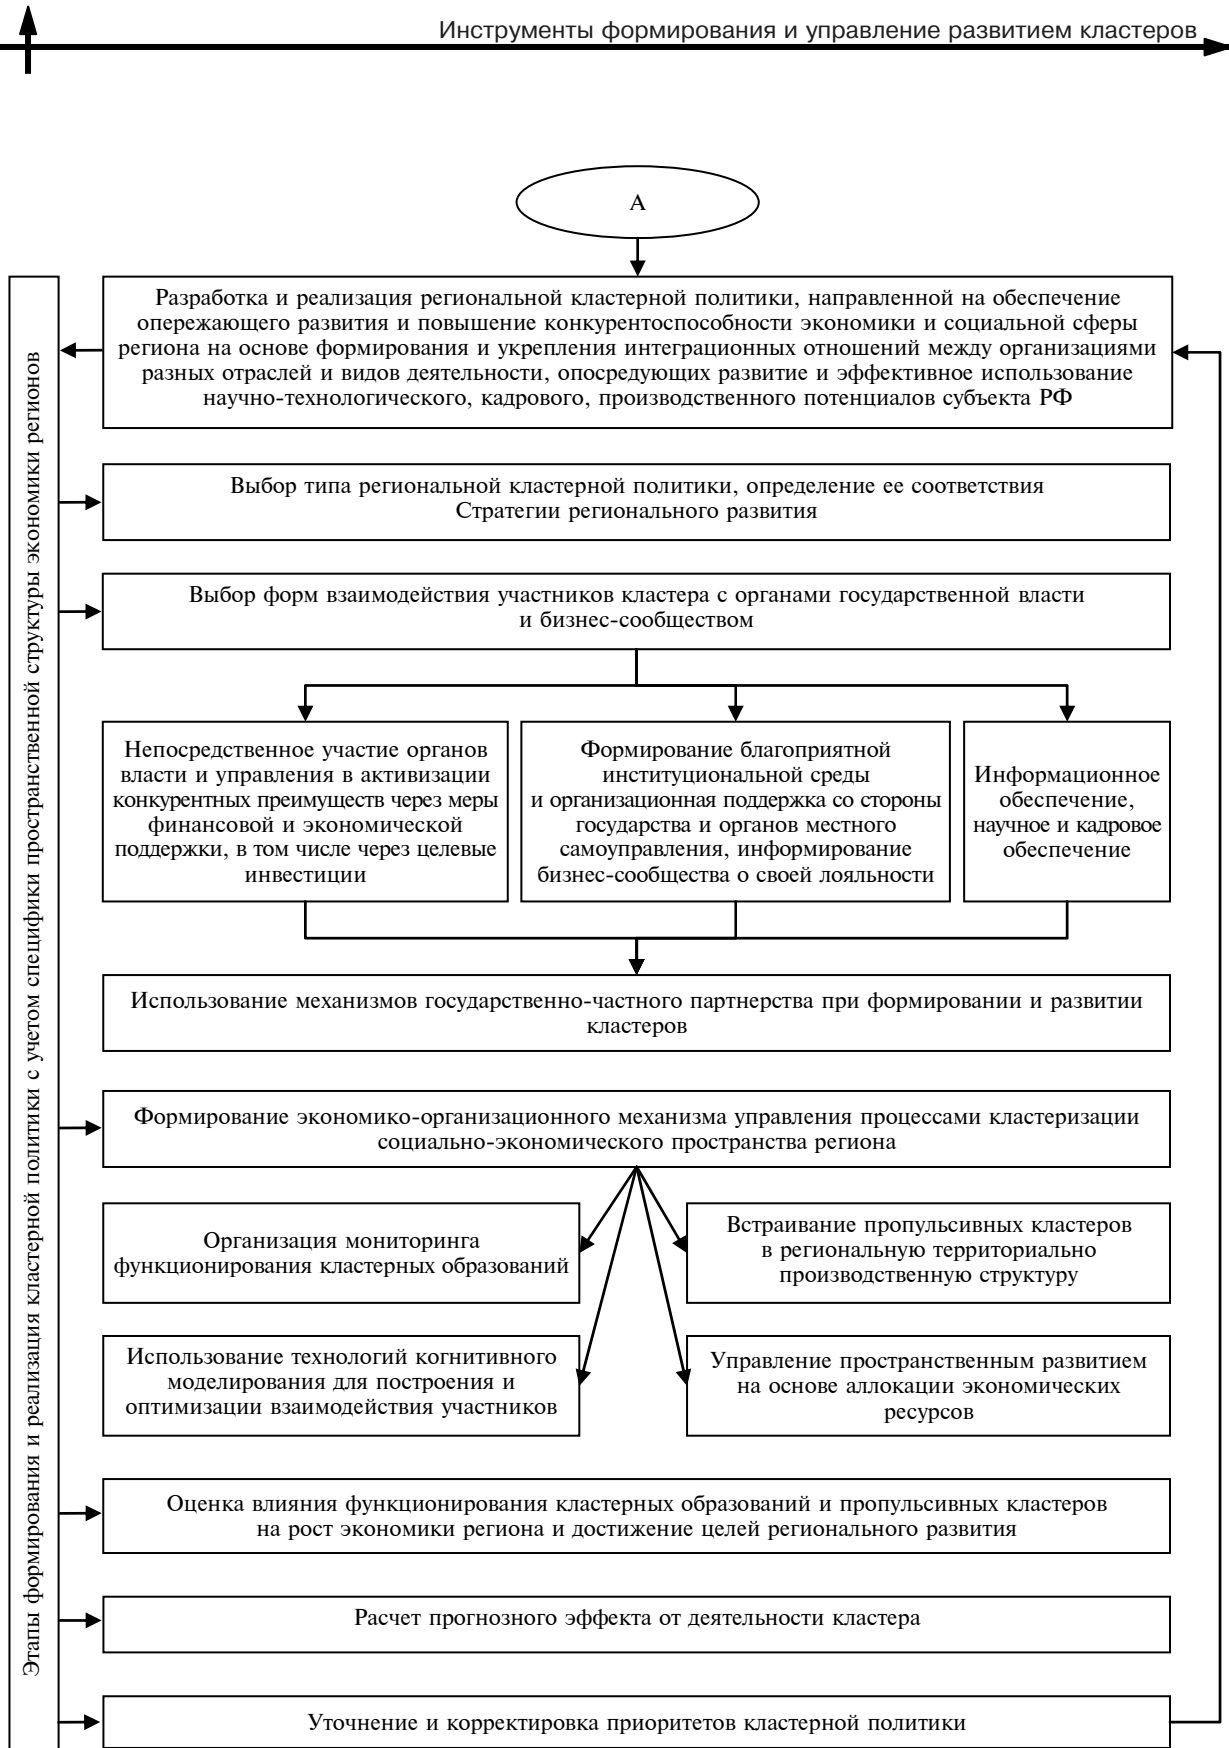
Инструменты формирования и управление развитием кластеров

A

Этапы формирования и реализация кластерной политики с учетом специфики пространственной структуры экономики регионов

Разработка и реализация региональной кластерной политики, направленной на обеспечение опережающего развития и повышение конкурентоспособности экономики и социальной сферы региона на основе формирования и укрепления интеграционных отношений между организациями разных отраслей и видов деятельности, опосредующих развитие и эффективное использование научно-технологического, кадрового, производственного потенциалов субъекта РФ

Выбор типа региональной кластерной политики, определение ее соответствия Стратегии регионального развития

Выбор форм взаимодействия участников кластера с органами государственной власти и бизнес-сообществом

Непосредственное участие органов власти и управления в активизации конкурентных преимуществ через меры финансовой и экономической поддержки, в том числе через целевые инвестиции

Формирование благоприятной институциональной среды и организационная поддержка со стороны государства и органов местного самоуправления, информирование бизнес-сообщества о своей лояльности

Информационное обеспечение, научное и кадровое обеспечение

Использование механизмов государственно-частного партнерства при формировании и развитии кластеров

Формирование экономико-организационного механизма управления процессами кластеризации социально-экономического пространства региона

Организация мониторинга функционирования кластерных образований

Встраивание пропульсивных кластеров в региональную территориально производственную структуру

Использование технологий когнитивного моделирования для построения и оптимизации взаимодействия участников

Управление пространственным развитием на основе аллокации экономических ресурсов

Оценка влияния функционирования кластерных образований и пропульсивных кластеров на рост экономики региона и достижение целей регионального развития

Расчет прогнозного эффекта от деятельности кластера

Уточнение и корректировка приоритетов кластерной политики